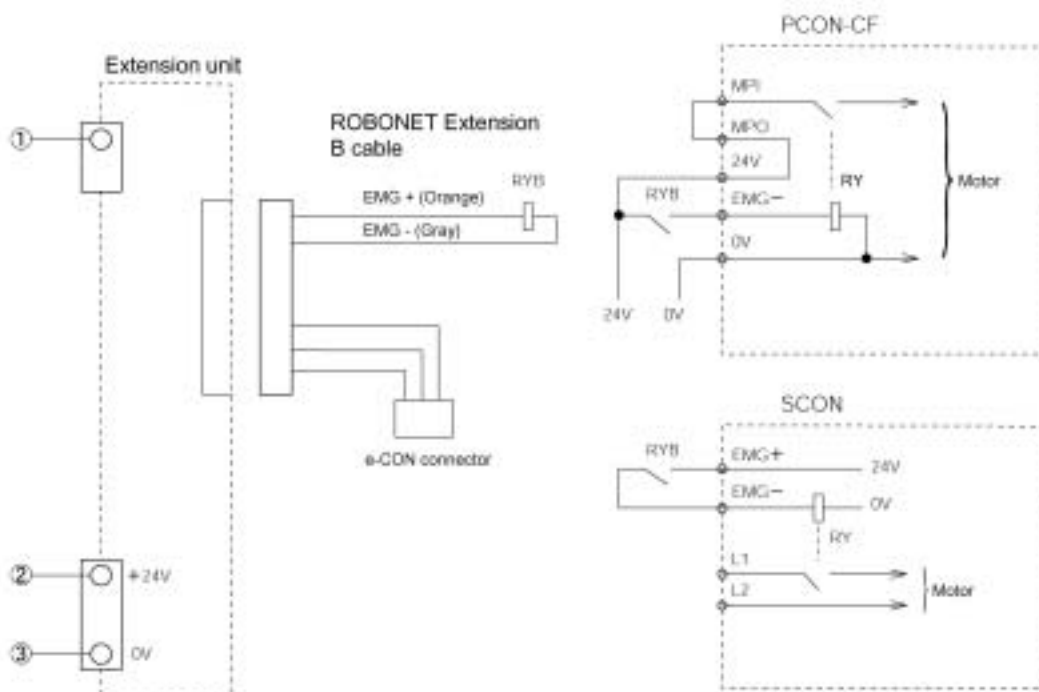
Extension unit

①

ROBONET Extension B cable

EMG + (Orange)

EMG - (Gray)

RYB

e-CON connector

②

+24V

③

0V

PCON-CF

MPI

MPO

24V

RYB

EMG−

RY

0V

Motor

24V

0V

SCON

RYB

EMG+

24V

EMG−

0V

RY

L1

L2

Motor